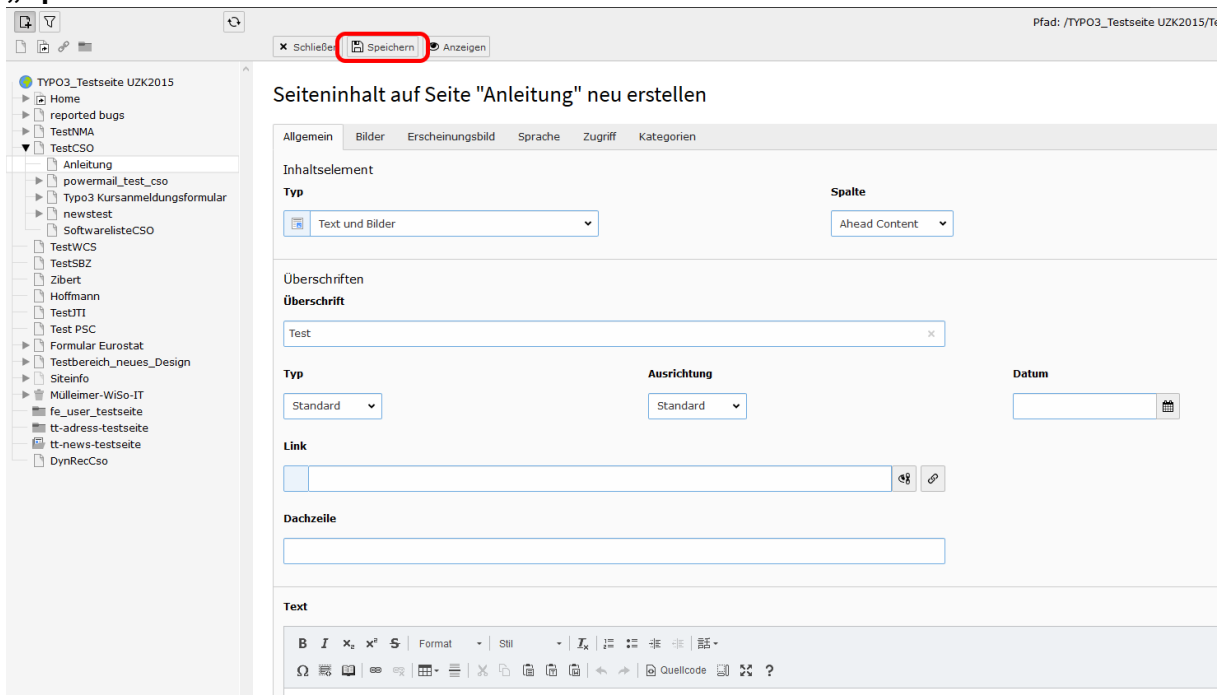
Pfad: /TYPO3_Testseite UZK2015/Te

Schließen Speichern Anzeigen

TYPO3_Testseite UZK2015
Home
reported bugs
TestNMA
TestCSO
Anleitung
powermail_test_cso
Typo3 Kursanmeldungsformular
newstest
SoftwarelisteCSO
TestWCS
TestSBZ
Zibert
Hoffmann
TestJTI
Test PSC
Formular Eurostat
Testbereich_neues_Design
Siteinfo
Mülleimer-WiSo-IT
fe_user_testseite
tt-adress-testseite
tt-news-testseite
DynRecCso

Seiteninhalt auf Seite "Anleitung" neu erstellen

Allgemein Bilder Erscheinungsbild Sprache Zugriff Kategorien

Inhaltselement

Typ
Text und Bilder

Spalte
Ahead Content

Überschriften

Überschrift
Test

Typ
Standard

Ausrichtung
Standard

Datum

Link

Dachzeile

Text

B I $x_e$ $x^e$ S Format Stil $I_x$

Ω Quellcode ?